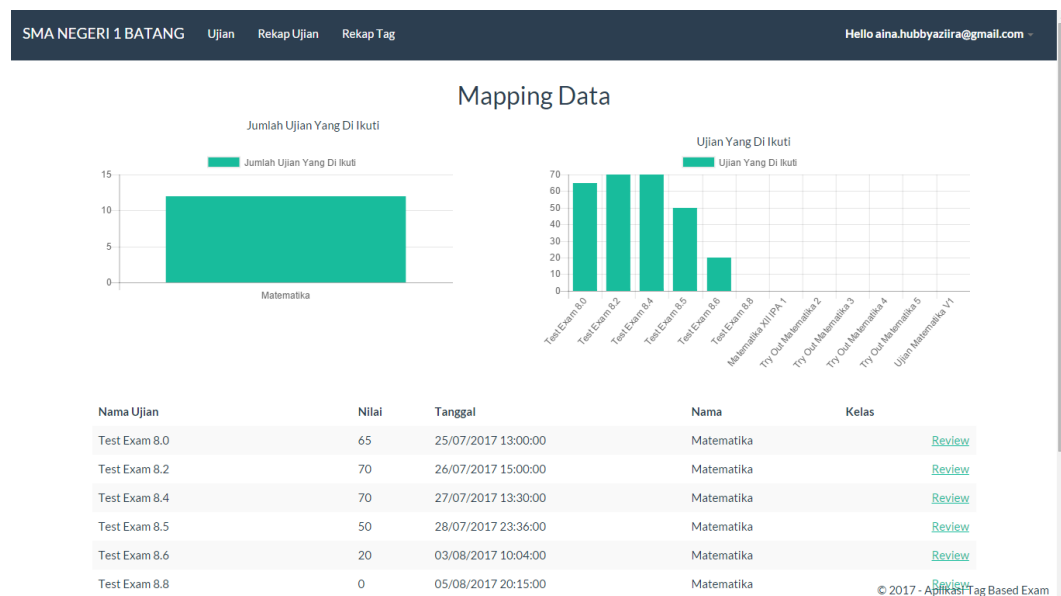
SMA NEGERI 1 BATANG Ujian Rekap Ujian Rekap Tag Hello aina.hubbyaziira@gmail.com

Mapping Data

Jumlah Ujian Yang Di Ikuti

Jumlah Ujian Yang Di Ikuti

15
10
5
0

Matematika

Ujian Yang Di Ikuti

Ujian Yang Di Ikuti

70
60
50
40
30
20
10
0

Test Exam 8.0
Test Exam 8.2
Test Exam 8.4
Test Exam 8.5
Test Exam 8.6
Test Exam 8.8
Matematika XII IPA 1
Try Out Matematika 2
Try Out Matematika 3
Try Out Matematika 4
Try Out Matematika 5
Ujian Matematika V1

| Nama Ujian | Nilai | Tanggal | Nama | Kelas | |
|---|---|---|---|---|---|
| Test Exam 8.0 | 65 | 25/07/2017 13:00:00 | Matematika | | Review |
| Test Exam 8.2 | 70 | 26/07/2017 15:00:00 | Matematika | | Review |
| Test Exam 8.4 | 70 | 27/07/2017 13:30:00 | Matematika | | Review |
| Test Exam 8.5 | 50 | 28/07/2017 23:36:00 | Matematika | | Review |
| Test Exam 8.6 | 20 | 03/08/2017 10:04:00 | Matematika | | Review |
| Test Exam 8.8 | 0 | 05/08/2017 20:15:00 | Matematika | | Review |

© 2017 - Aplikasi Tag Based Exam